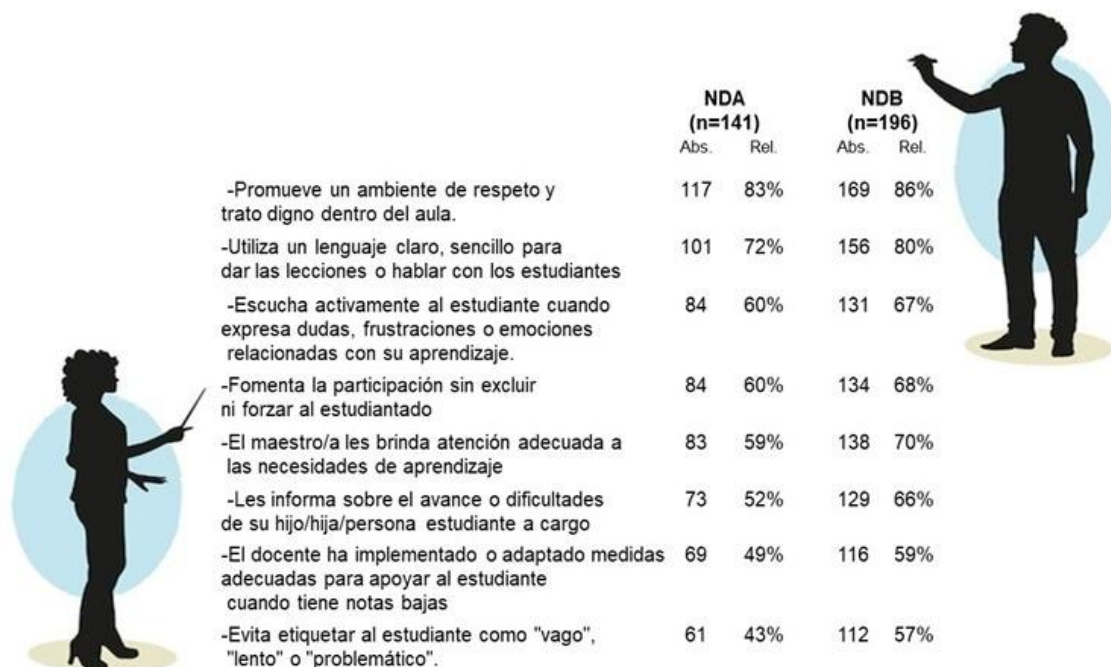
| | NDA (n=141) Abs. | NDA (n=141) Rel. | NDB (n=196) Abs. | NDB (n=196) Rel. |
|---|---|---|---|---|
| -Promueve un ambiente de respeto y trato digno dentro del aula. | 117 | 83% | 169 | 86% |
| -Utiliza un lenguaje claro, sencillo para dar las lecciones o hablar con los estudiantes | 101 | 72% | 156 | 80% |
| -Escucha activamente al estudiante cuando expresa dudas, frustraciones o emociones relacionadas con su aprendizaje. | 84 | 60% | 131 | 67% |
| -Fomenta la participación sin excluir ni forzar al estudiantado | 84 | 60% | 134 | 68% |
| -El maestro/a les brinda atención adecuada a las necesidades de aprendizaje | 83 | 59% | 138 | 70% |
| -Les informa sobre el avance o dificultades de su hijo/hija/persona estudiante a cargo | 73 | 52% | 129 | 66% |
| -El docente ha implementado o adaptado medidas adecuadas para apoyar al estudiante cuando tiene notas bajas | 69 | 49% | 116 | 59% |
| -Evita etiquetar al estudiante como "vago", "lento" o "problemático". | 61 | 43% | 112 | 57% |